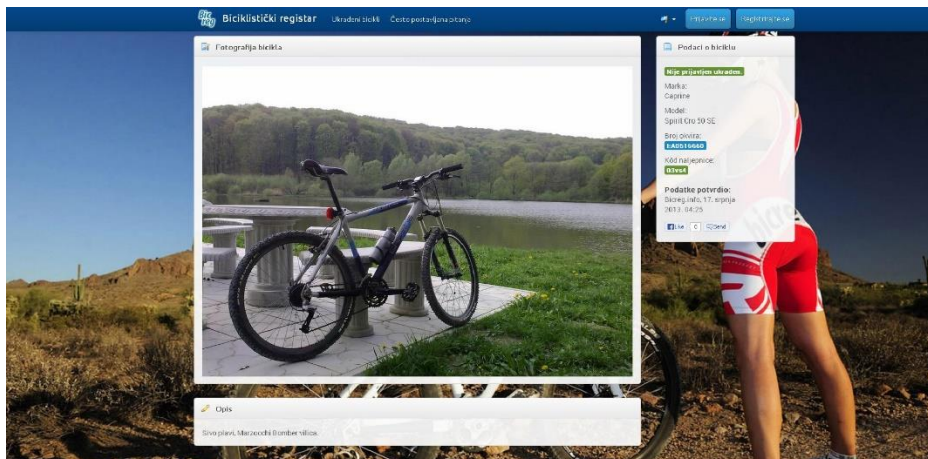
Biciklistički registar Ukradeni bicikli Često postavljana pitanja

Prijavi se Registriraj se

Fotografija bicikla

Podaci o biciklu

Nije prijavljen ukraden.

Marka:
Caprine

Model:
Spirit Cro 50 SE

Broj okvira:
EA0516660

Kôd naljepnice:
03vs4

Podatke potvrdio:
Bicreg.info, 17. srpnja 2013. 04:25

Like 0 Send

Opis

Sivo plavi, Marzocchi Bomber vilica.